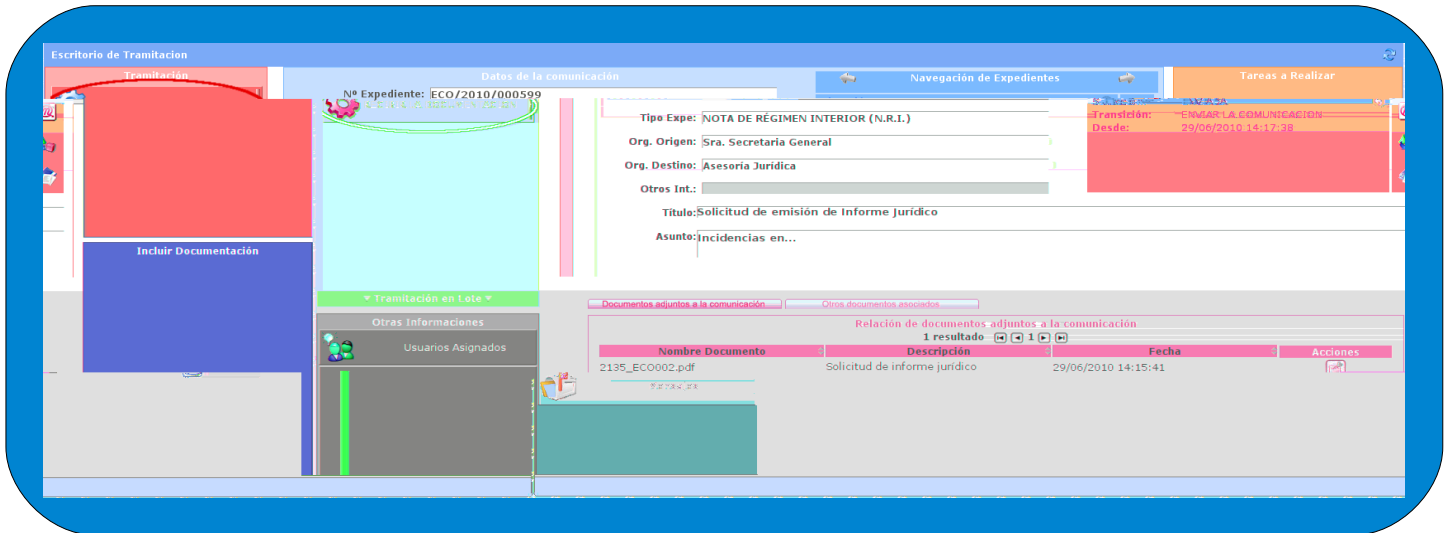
Escritorio de Tramitacion

Tramitación

Datos de la comunicación

Nº Expediente: ECO/2010/000599

Navegación de Expedientes

Tareas a Realizar

Transición: ENVIAR LA COMUNICACION
Desde: 29/06/2010 14:17:38

Tipo Expe: NOTA DE RÉGIMEN INTERIOR (N.R.I.)

Org. Origen: Sra. Secretaria General

Org. Destino: Asesoria Jurídica

Otros Int.:

Título: Solicitud de emisión de Informe Jurídico

Asunto: Incidencias en...

Incluir Documentación

Tramitación en Lote

Otras Informaciones

Usuarios Asignados

Documentos adjuntos a la comunicación

Otros documentos asociados

Relación de documentos adjuntos a la comunicación

1 resultado 1

| Nombre Documento | Descripción | Fecha | Acciones |
|---|---|---|---|
| 2135_ECO002.pdf | Solicitud de informe jurídico | 29/06/2010 14:15:41 | |